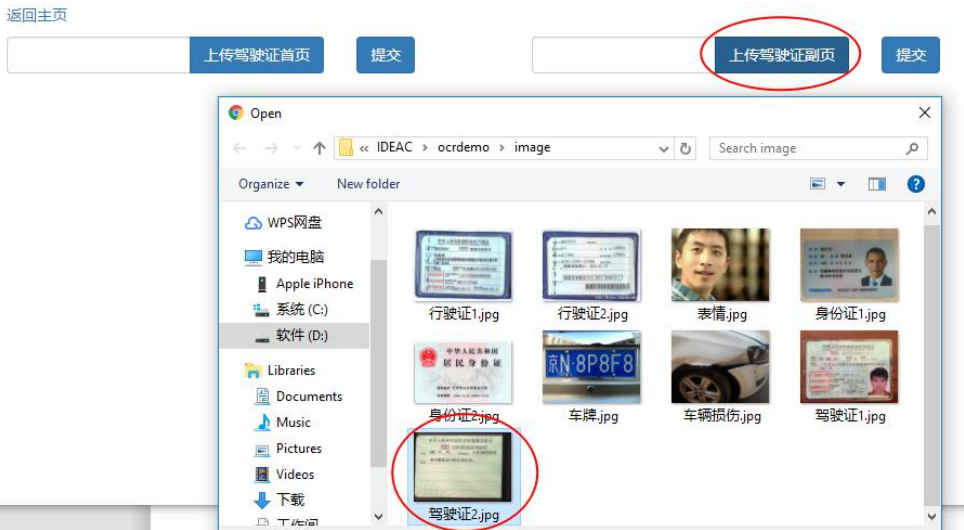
返回主页

上传驾驶证首页 提交

上传驾驶证副页 提交

Open

« IDEAC › ocrdemo › image

Search image

Organize ▾ New folder

WPS网盘
我的电脑
Apple iPhone
系统 (C:)
软件 (D:)
Libraries
Documents
Music
Pictures
Videos
下载
工作间

中华人民共和国
居民身份证

京N·8P8F8

行驶证1.jpg
行驶证2.jpg
表情.jpg
身份证1.jpg
身份证2.jpg
车牌.jpg
车辆损伤.jpg
驾驶证1.jpg
驾驶证2.jpg